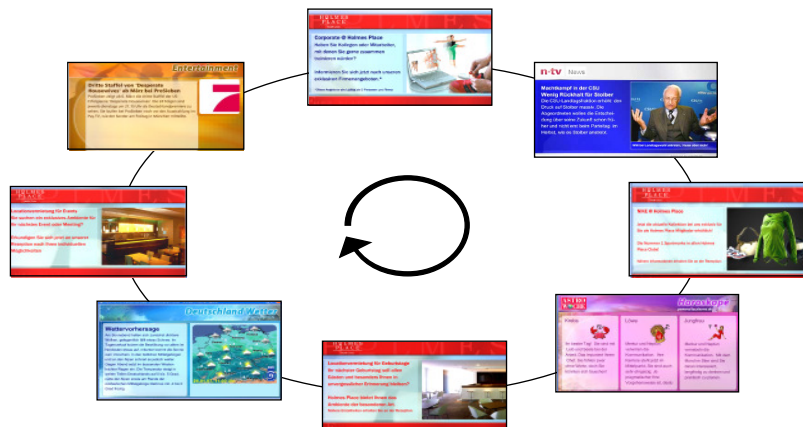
HOLMES PLACE

Corporate @ Holmes Place

Haben Sie Kollegen oder Mitarbeiter, mit denen Sie gerne zusammen trainieren würden?

Informieren Sie sich jetzt nach unseren exklusiven Firmenangeboten.*

n-tv News

Machtkampf in der CSU Wenig Rückhalt für Stoiber

Die CSU-Landtagsfraktion erhöht den Druck auf Stoiber massiv. Die Abgeordneten wollen die Entscheidung über seine Zukunft schon früher und nicht erst beim Parteitag im Herbst, wie es Stoiber anstrebt.

Entertainment

Dritte Staffel von "Desperate Housewives" ab März bei ProSieben

HOLMES PLACE

Locationvermietung für Events

Sie suchen ein exklusives Ambiente für Ihr nächstes Event oder Meeting?

HOLMES PLACE

NEU @ Holmes Place

Deutschland Wetter

Wettervorhersage

HOLMES PLACE

Locationvermietung für Geburtstage

Für Ihren nächsten Geburtstag soll es ein Ereignis mit besonderem Ambiente sein?

Holmes Place bietet Ihnen das Ambiente der besonderen Art.

ASTRO Horoskope

Krebs

Löwe

Jungfrau